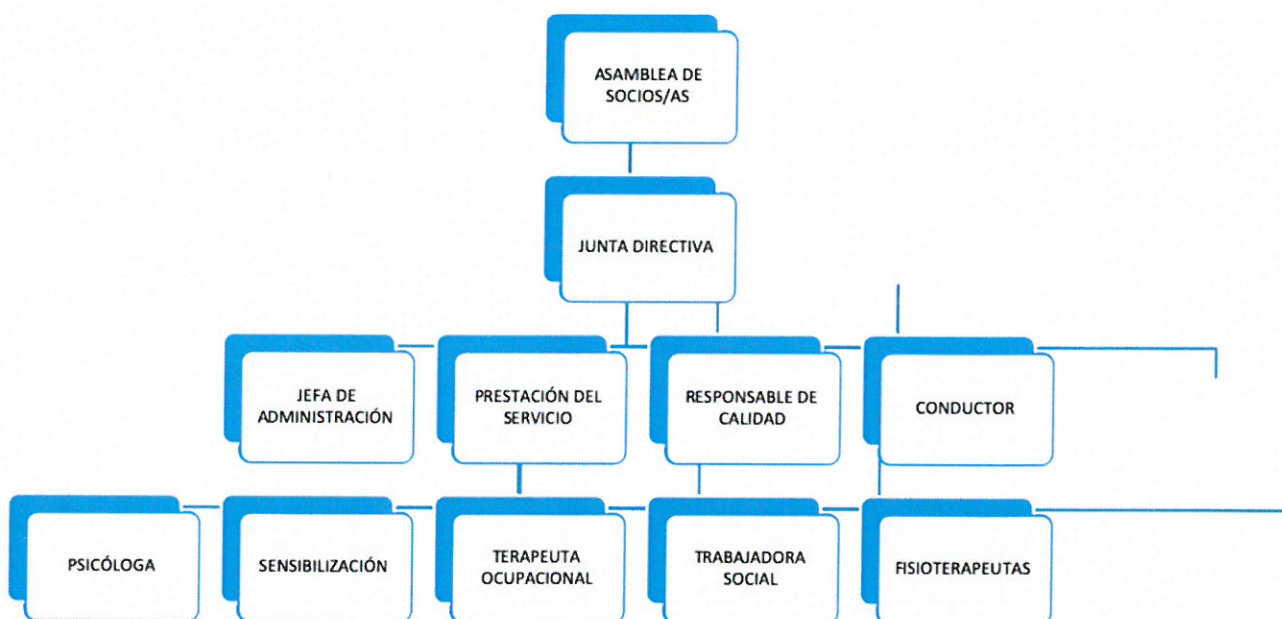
ASAMBLEA DE SOCIOS/AS

JUNTA DIRECTIVA

JEFA DE ADMINISTRACIÓN

PRESTACIÓN DEL SERVICIO

RESPONSABLE DE CALIDAD

CONDUCTOR

PSICÓLOGA

SENSIBILIZACIÓN

TERAPEUTA OCUPACIONAL

TRABAJADORA SOCIAL

FISIOTERAPEUTAS